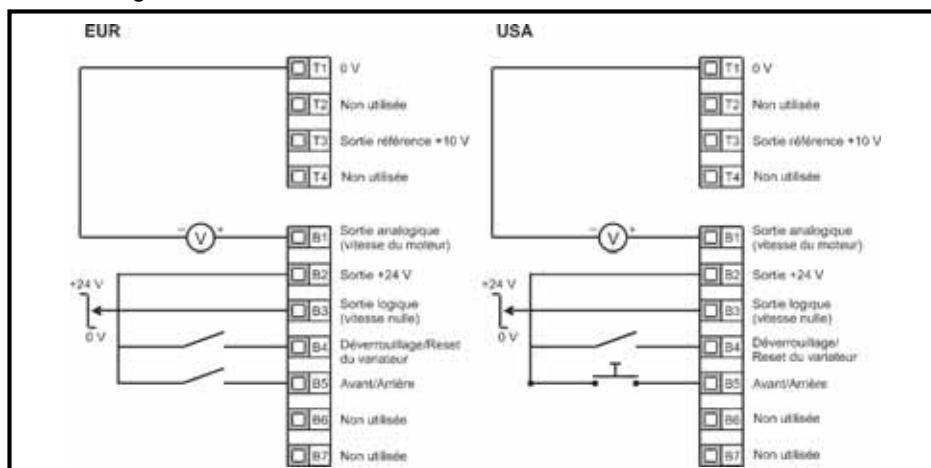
EUR

T1 0 V
T2 Non utilisée
T3 Sortie référence +10 V
T4 Non utilisée
B1 Sortie analogique (vitesse du moteur)
B2 Sortie +24 V
B3 Sortie logique (vitesse nulle)
B4 Déverrouillage/Reset du variateur
B5 Avant/Arrière
B6 Non utilisée
B7 Non utilisée

- V +
+24 V
0 V

USA

T1 0 V
T2 Non utilisée
T3 Sortie référence +10 V
T4 Non utilisée
B1 Sortie analogique (vitesse du moteur)
B2 Sortie +24 V
B3 Sortie logique (vitesse nulle)
B4 Déverrouillage/ Reset du variateur
B5 Avant/Arrière
B6 Non utilisée
B7 Non utilisée

- V +
+24 V
0 V